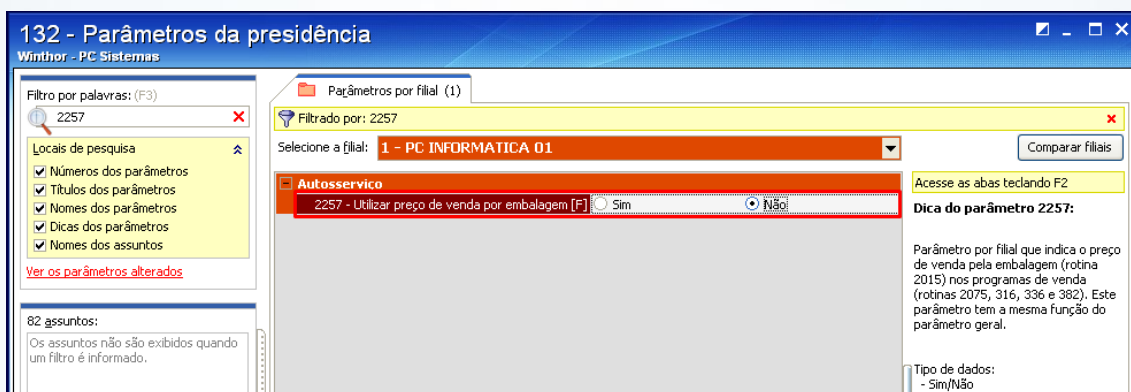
132 - Parâmetros da presidência
Winthor - PC Sistemas

Filtro por palavras: (F3)
2257
Locais de pesquisa
Números dos parâmetros
Títulos dos parâmetros
Nomes dos parâmetros
Dicas dos parâmetros
Nomes dos assuntos
Ver os parâmetros alterados

82 assuntos:
Os assuntos não são exibidos quando um filtro é informado.

Parâmetros por filial (1)
Filtrado por: 2257
Selecione a filial: 1 - PC INFORMATICA 01
Comparar filiais
Autosservico
2257 - Utilizar preço de venda por embalagem [F] Sim Não

Acesse as abas teclando F2
Dica do parâmetro 2257:

Parâmetro por filial que indica o preço de venda pela embalagem (rotina 2015) nos programas de venda (rotinas 2075, 316, 336 e 382). Este parâmetro tem a mesma função do parâmetro geral.

Tipo de dados:
- Sim/Não